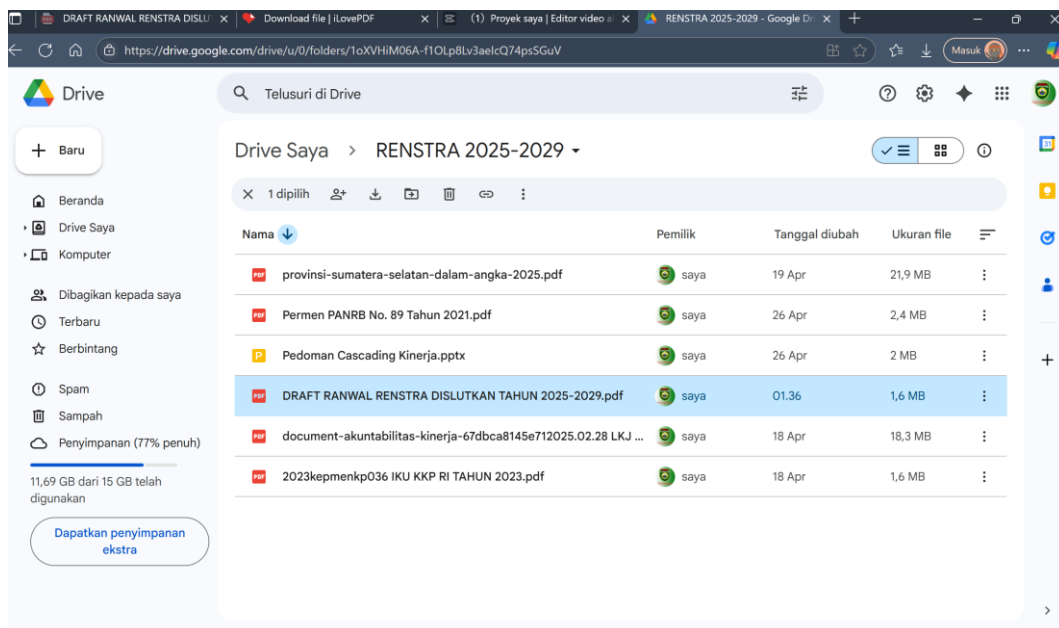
DRAFT RANWAL RENSTRA DISLU | Download file | iLovePDF | (1) Proyek saya | Editor video a | RENSTRA 2025-2029 - Google Dri

https://drive.google.com/drive/u/0/folders/1oXVHiM06A-f1OLp8Lv3aelcQ74psSGuV

Masuk

Drive

Telusuri di Drive

Baru

Beranda
Drive Saya
Komputer

Dibagikan kepada saya
Terbaru
Berbintang

Spam
Sampah
Penyimpanan (77% penuh)

11,69 GB dari 15 GB telah digunakan

Dapatkan penyimpanan ekstra

Drive Saya > RENSTRA 2025-2029

1 dipilih

| Nama | Pemilik | Tanggal diubah | Ukuran file |
|---|---|---|---|
| provinsi-sumatera-selatan-dalam-angka-2025.pdf | saya | 19 Apr | 21,9 MB |
| Permen PANRB No. 89 Tahun 2021.pdf | saya | 26 Apr | 2,4 MB |
| Pedoman Cascading Kinerja.pptx | saya | 26 Apr | 2 MB |
| DRAFT RANWAL RENSTRA DISLUTKAN TAHUN 2025-2029.pdf | saya | 01.36 | 1,6 MB |
| document-akuntabilitas-kinerja-67dbca8145e712025.02.28 LKJ ... | saya | 18 Apr | 18,3 MB |
| 2023kepmenkp036 IKU KKP RI TAHUN 2023.pdf | saya | 18 Apr | 1,6 MB |